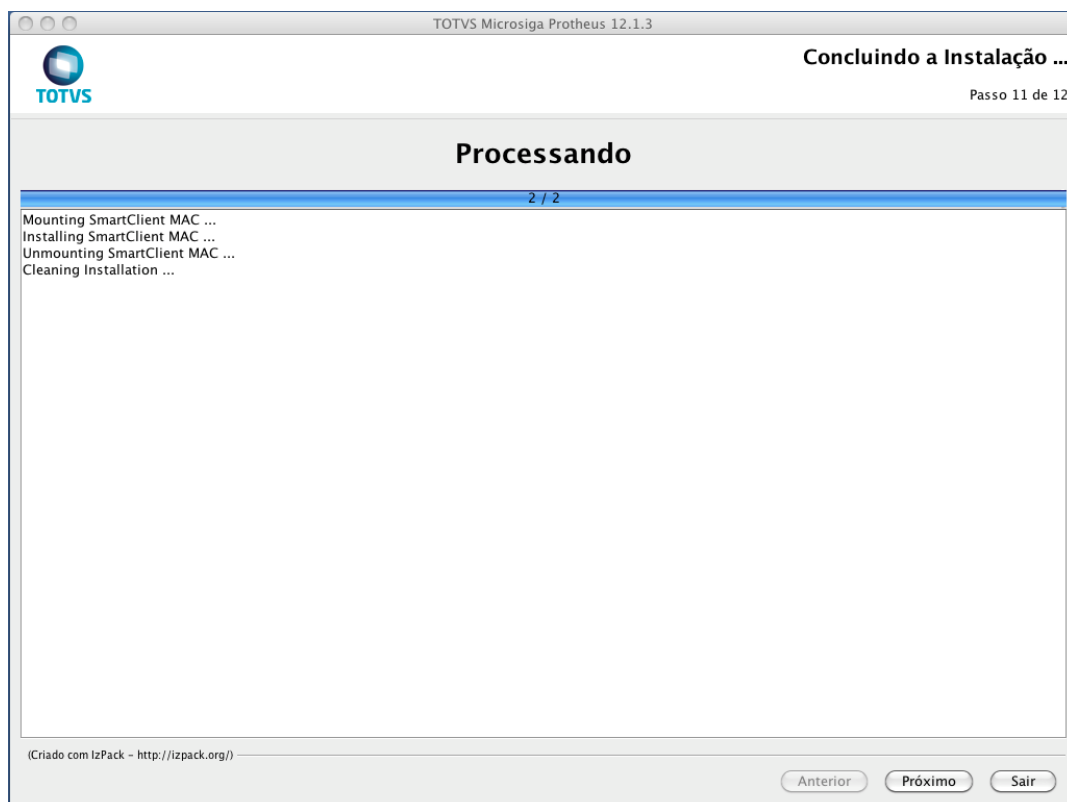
TOTVS Microsiga Protheus 12.1.3

TOTVS

Concluindo a Instalação ...

Passo 11 de 12

Processando

2 / 2

Mounting SmartClient MAC ...
Installing SmartClient MAC ...
Unmounting SmartClient MAC ...
Cleaning Installation ...

(Criado com IzPack - http://izpack.org/)

Anterior

Próximo

Sair